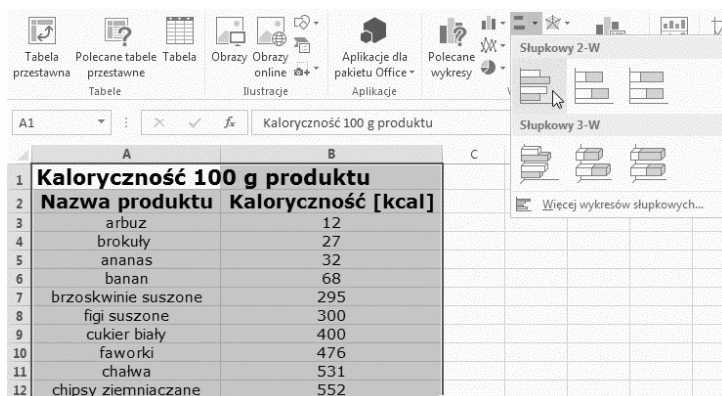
Tabela przestawna | Polecane tabele przestawne | Tabela
Tabele
Obrazy | Obrazy online
Ilustracje
Aplikacje dla pakietu Office
Aplikacje
Polecane wykresy

Słupkowy 2-W
Słupkowy 3-W
Więcej wykresów słupkowych...

A1 | $f_x$ | Kaloryczność 100 g produktu

| | A | B | C |
|---|---|---|---|
| 1 | Kaloryczność 100 g produktu | | |
| 2 | Nazwa produktu | Kaloryczność [kcal] | |
| 3 | arbuz | 12 | |
| 4 | brokuły | 27 | |
| 5 | ananas | 32 | |
| 6 | banan | 68 | |
| 7 | brzoskwinie suszone | 295 | |
| 8 | figi suszone | 300 | |
| 9 | cukier biały | 400 | |
| 10 | faworki | 476 | |
| 11 | chałwa | 531 | |
| 12 | chipsy ziemniaczane | 552 | |